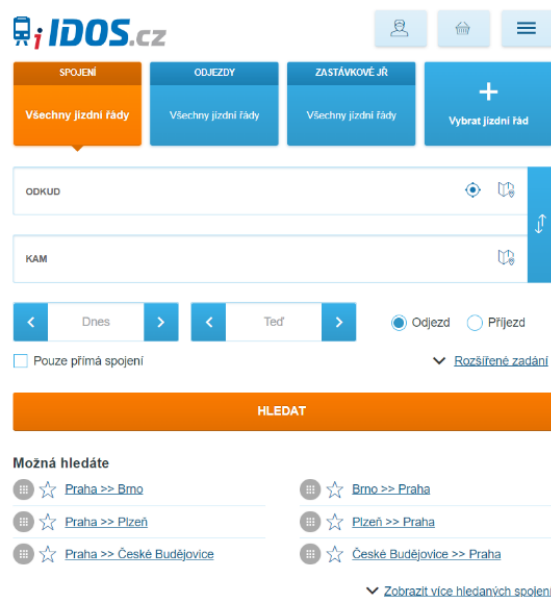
iIDOS.cz

SPOJENÍ
Všechny jízdní řády

ODJEZDY
Všechny jízdní řády

ZASTÁVKOVÉ JŘ
Všechny jízdní řády

+
Vybrat jízdní řád

ODKUD

KAM

Dnes

Teď

Odjezd Příjezd

Pouze přímá spojení

Rozšířené zadání

HLEDAT

Možná hledáte

Praha >> Brno
Brno >> Praha
Praha >> Plzeň
Plzeň >> Praha
Praha >> České Budějovice
České Budějovice >> Praha

Zobrazit více hledaných spojen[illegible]